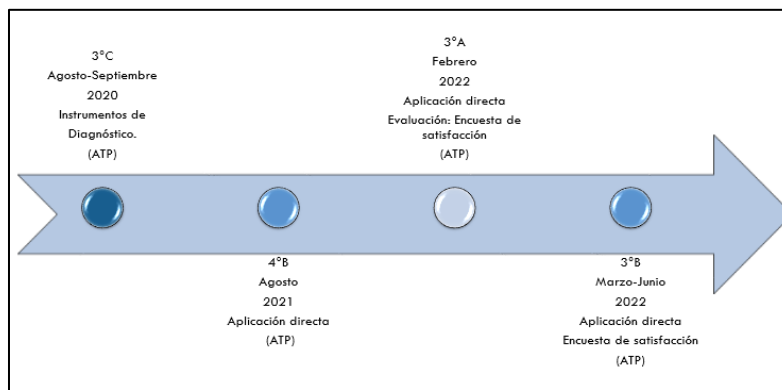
3°C
Agosto-Septiembre
2020
Instrumentos de Diagnóstico.
(ATP)

3°A
Febrero
2022
Aplicación directa
Evaluación: Encuesta de satisfacción
(ATP)

4°B
Agosto
2021
Aplicación directa
(ATP)

3°B
Marzo-Junio
2022
Aplicación directa
Encuesta de satisfacción
(ATP)